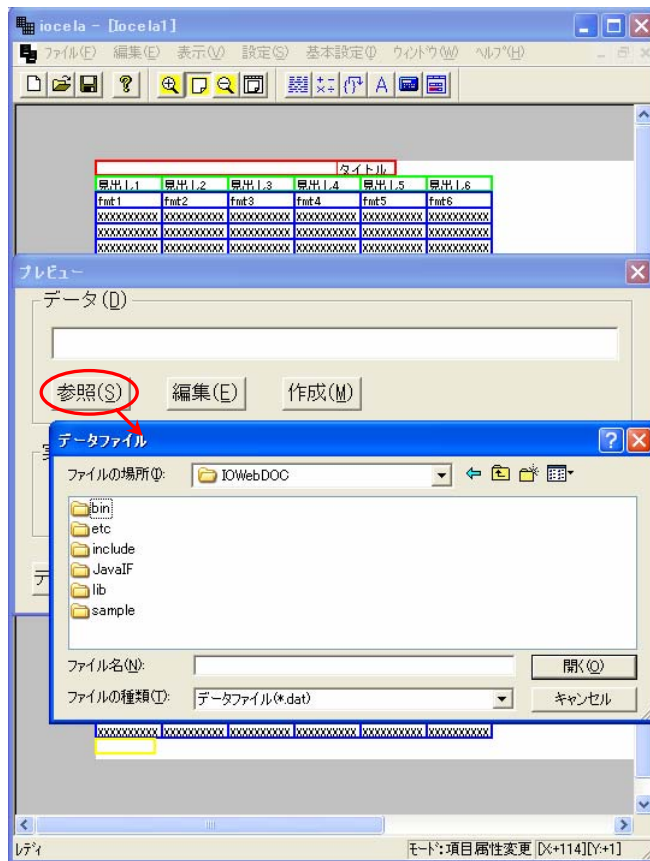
iocela - [iocela1]

ファイル(F) 編集(E) 表示(V) 設定(S) 基本設定(I) ウィンドウ(W) ヘルプ(H)

A

タイトル

| 見出し1 | 見出し2 | 見出し3 | 見出し4 | 見出し5 | 見出し6 |
|---|---|---|---|---|---|
| fmt1 | fmt2 | fmt3 | fmt4 | fmt5 | fmt6 |
| xxxxxxxxxx | xxxxxxxxxx | xxxxxxxxxx | xxxxxxxxxx | xxxxxxxxxx | xxxxxxxxxx |
| xxxxxxxxxx | xxxxxxxxxx | xxxxxxxxxx | xxxxxxxxxx | xxxxxxxxxx | xxxxxxxxxx |
| xxxxxxxxxx | xxxxxxxxxx | xxxxxxxxxx | xxxxxxxxxx | xxxxxxxxxx | xxxxxxxxxx |

プレビュー

データ(D)

参照(S) 編集(E) 作成(M)

実

デ

データファイル

ファイルの場所(I): IOWebDOC

bin
etc
include
JavaIF
lib
sample

ファイル名(N):
開く(O)

ファイルの種類(T): データファイル(*.dat)
キャンセル

| xxxxxxxxxx | xxxxxxxxxx | xxxxxxxxxx | xxxxxxxxxx | xxxxxxxxxx | xxxxxxxxxx |
|---|---|---|---|---|---|

レディ
モード:項目属性変更 [X:+114][Y:+1]